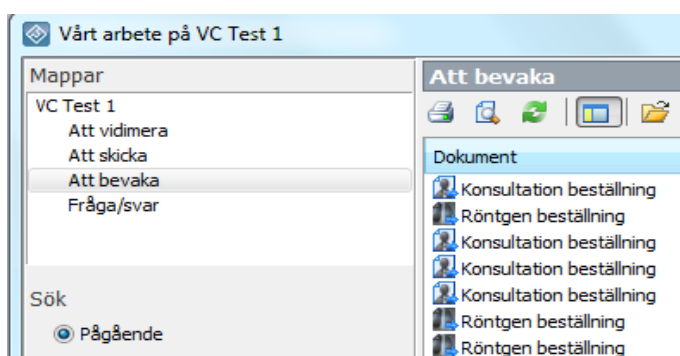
Vårt arbete på VC Test 1

Mappar

VC Test 1
Att vidimera
Att skicka
Att bevaka
Fråga/svar

Sök

Pågående

Att bevaka

Dokument

Konsultation beställning
Röntgen beställning
Konsultation beställning
Konsultation beställning
Konsultation beställning
Röntgen beställning
Röntgen beställning